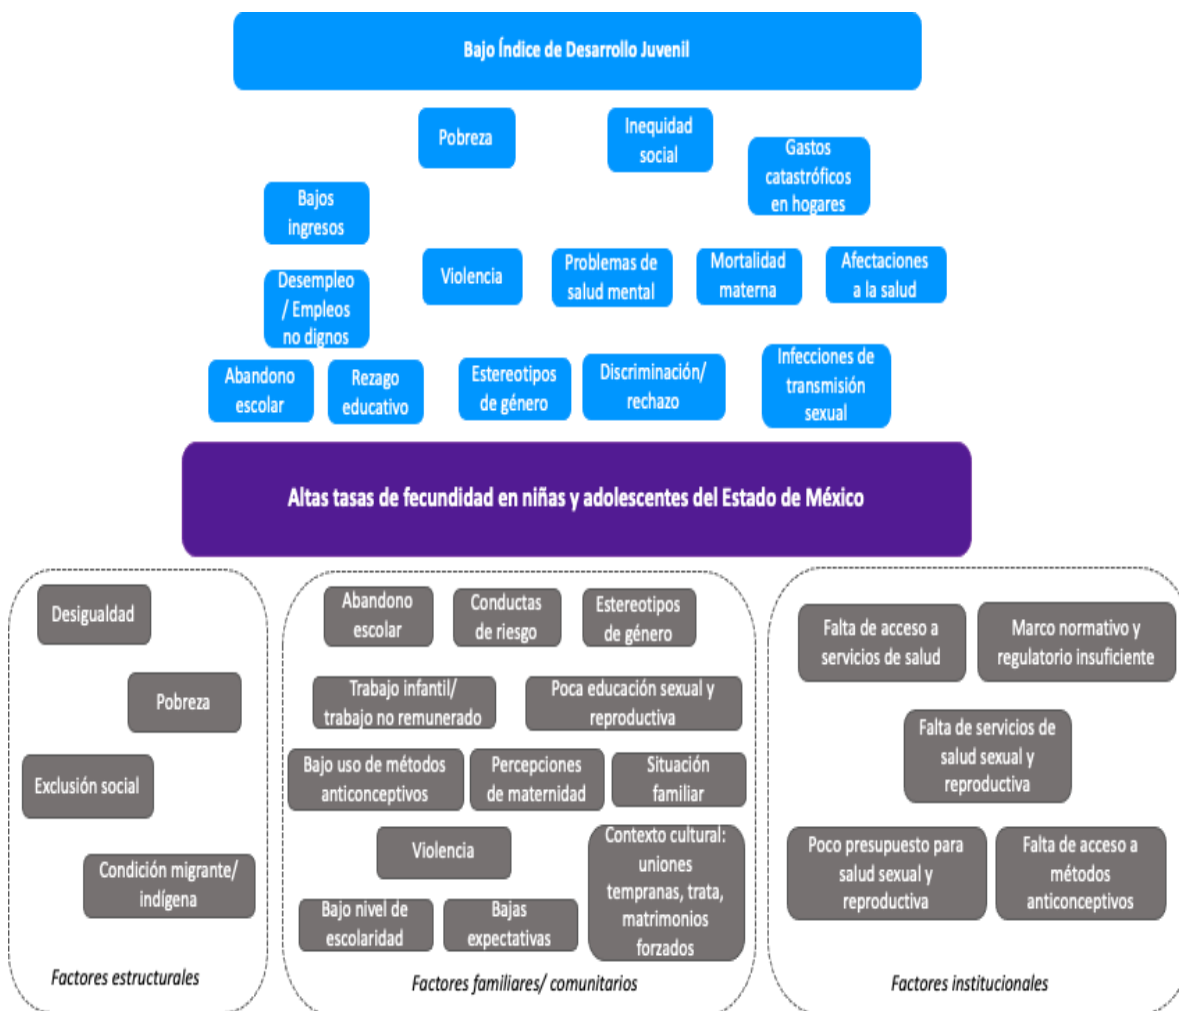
Bajo Índice de Desarrollo Juvenil

Pobreza

Inequidad social

Gastos catastróficos en hogares

Bajos ingresos

Desempleo / Empleos no dignos

Violencia

Problemas de salud mental

Mortalidad materna

Afectaciones a la salud

Abandono escolar

Rezago educativo

Estereotipos de género

Discriminación/ rechazo

Infecciones de transmisión sexual

Altas tasas de fecundidad en niñas y adolescentes del Estado de México

Desigualdad

Pobreza

Exclusión social

Condición migrante/ indígena

Factores estructurales

Abandono escolar

Conductas de riesgo

Estereotipos de género

Trabajo infantil/ trabajo no remunerado

Poca educación sexual y reproductiva

Bajo uso de métodos anticonceptivos

Percepciones de maternidad

Situación familiar

Violencia

Contexto cultural: uniones tempranas, trata, matrimonios forzados

Bajo nivel de escolaridad

Bajas expectativas

Factores familiares/ comunitarios

Falta de acceso a servicios de salud

Marco normativo y regulatorio insuficiente

Falta de servicios de salud sexual y reproductiva

Poco presupuesto para salud sexual y reproductiva

Falta de acceso a métodos anticonceptivos

Factores institucionales